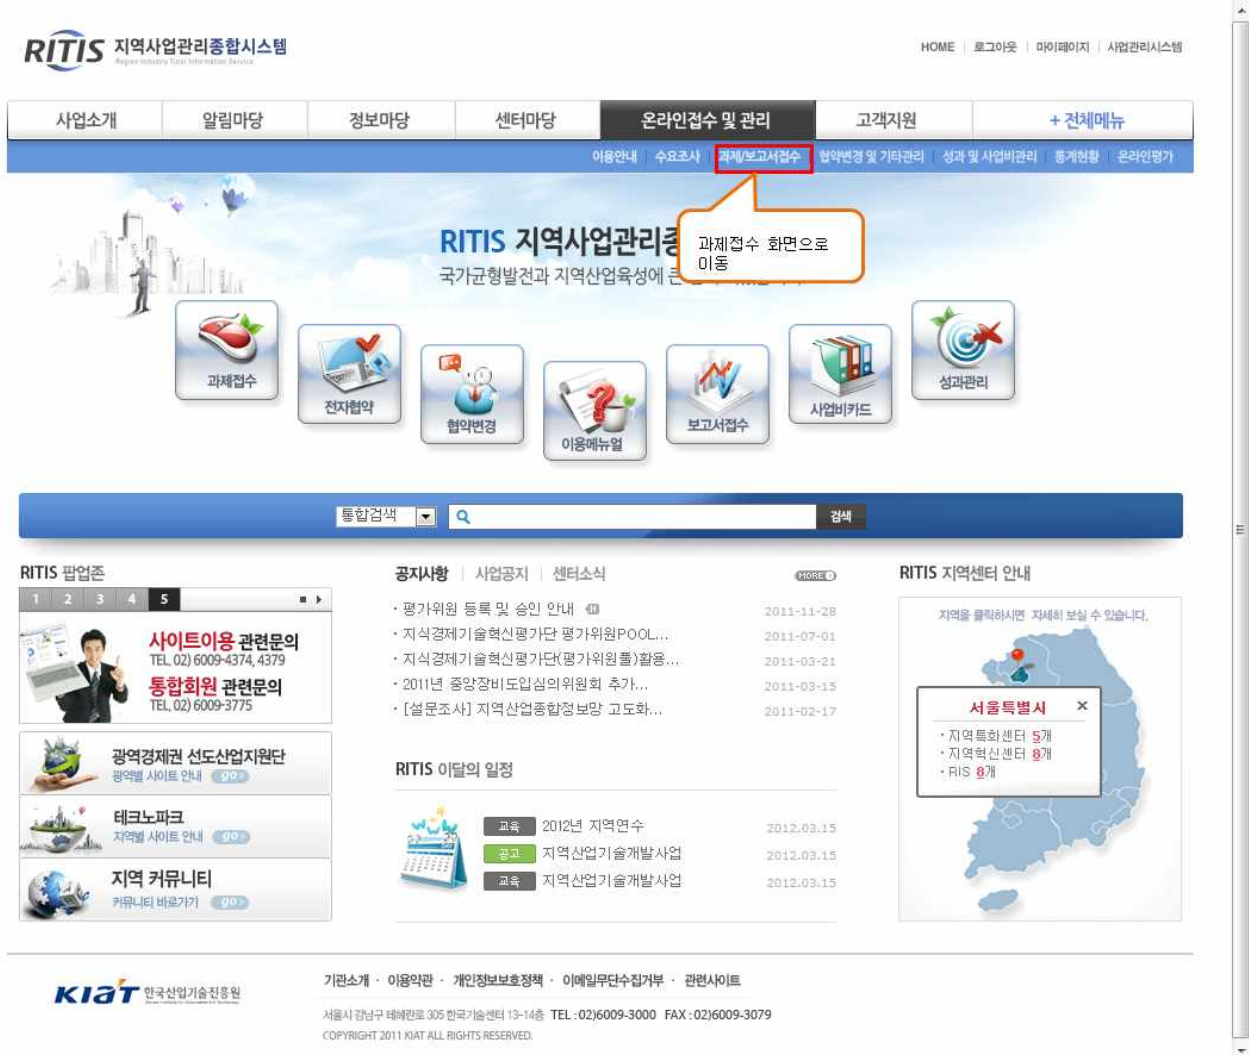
RITIS 지역사업관리종합시스템
Region Industry Total Information Service

HOME | 로그아웃 | 마이페이지 | 사업관리시스템

사업소개 | 알림마당 | 정보마당 | 센터마당 | 온라인접수 및 관리 | 고객지원 | + 전체메뉴

이용안내 | 수요조사 | 과제/보고서접수 | 협약변경 및 기타관리 | 성과 및 사업비관리 | 통계현황 | 온라인평가

과제접수 화면으로 이동

RITIS 지역사업관리종
국가균형발전과 지역산업육성에 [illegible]

과제접수
전자협약
협약변경
이용메뉴얼
보고서접수
사업비카드
성과관리

통합검색 | 검색

RITIS 팝업존
1 2 3 4 5
사이트이용 관련문의
TEL. 02) 6009-4374, 4379
통합회원 관련문의
TEL. 02) 6009-3775

광역경제권 선도산업지원단
광역별 사이트 안내 go

테크노파크
지역별 사이트 안내 go

지역 커뮤니티
커뮤니티 바로가기 go

공지사항 | 사업공지 | 센터소식 MORE

· 평가위원 등록 및 승인 안내 2011-11-28
· 지식경제기술혁신평가단 평가위원POOL... 2011-07-01
· 지식경제기술혁신평가단(평가위원풀)활용... 2011-03-21
· 2011년 중앙장비도입심의위원회 추가... 2011-03-15
· [설문조사] 지역산업종합정보망 고도화... 2011-02-17

RITIS 이달의 일정
교육 2012년 지역연수 2012.03.15
공고 지역산업기술개발사업 2012.03.15
교육 지역산업기술개발사업 2012.03.15

RITIS 지역센터 안내
지역을 클릭하시면 자세히 보실 수 있습니다.
서울특별시 ×
· 지역특화센터 5개
· 지역혁신센터 8개
· RIS 8개

KIAT 한국산업기술진흥원

기관소개 · 이용약관 · 개인정보보호정책 · 이메일무단수집거부 · 관련사이트
서울시 강남구 테헤란로 305 한국기술센터 13-14층 TEL : 02)6009-3000 FAX : 02)6009-3079
COPYRIGHT 2011 KIAT ALL RIGHTS RESERVED.